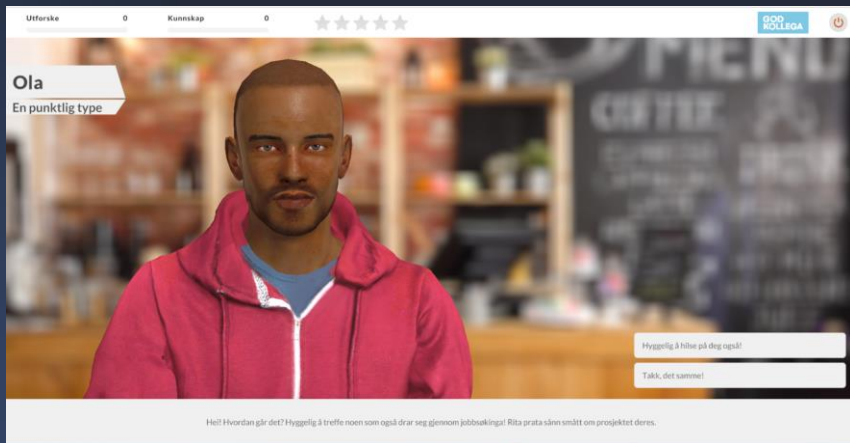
Utforske 0

Kunnskap 0

GOD KOLLEGA

Ola

En punktlig type

MENU

COFFEE

Hyggelig å hilse på deg også!

Takk, det samme!

Hei! Hvordan går det? Hyggelig å treffe noen som også drar seg gjennom jobbsøkinga! Rita prata sånn smått om prosjektet deres.